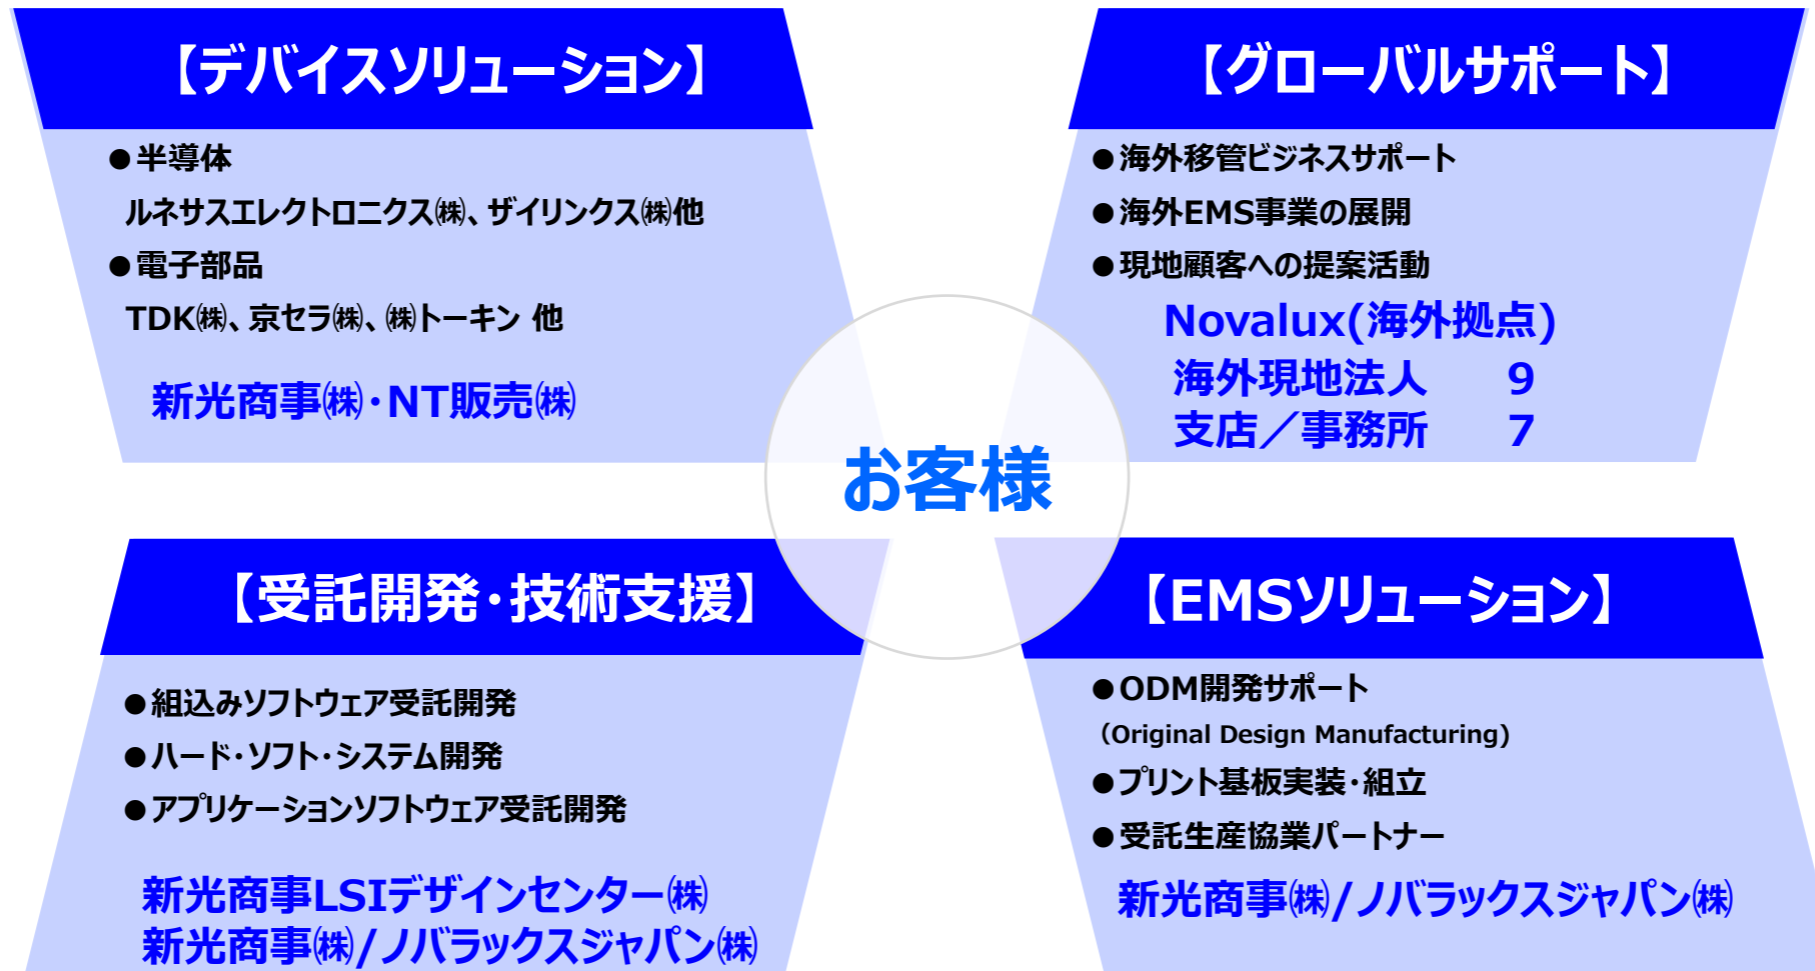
【デバイスソリューション】

●半導体
ルネサスエレクトロニクス㈱、ザイリンクス㈱他
●電子部品
TDK㈱、京セラ㈱、㈱トーキン 他

新光商事㈱・NT販売㈱

【グローバルサポート】

●海外移管ビジネスサポート
●海外EMS事業の展開
●現地顧客への提案活動

Novalux(海外拠点)
海外現地法人 9
支店／事務所 7

お客様

【受託開発・技術支援】

●組込みソフトウェア受託開発
●ハード・ソフト・システム開発
●アプリケーションソフトウェア受託開発

新光商事LSIデザインセンター㈱
新光商事㈱/ノバラックスジャパン㈱

【EMSソリューション】

●ODM開発サポート
(Original Design Manufacturing)
●プリント基板実装・組立
●受託生産協業パートナー

新光商事㈱/ノバラックスジャパン㈱